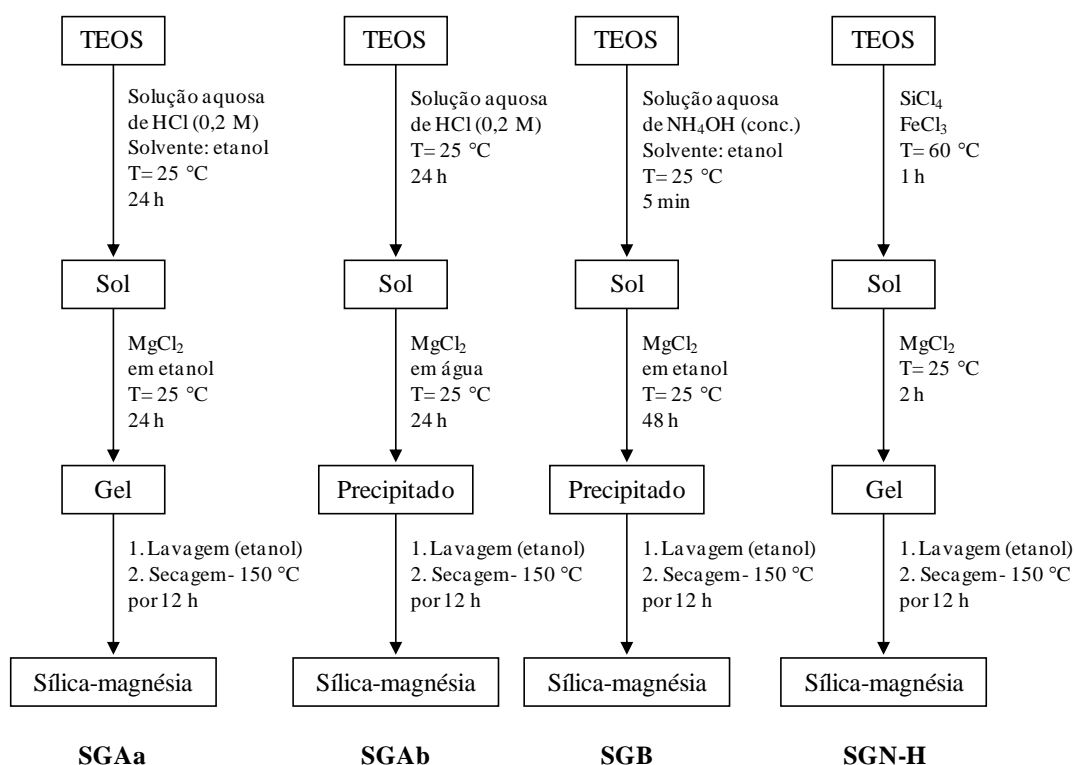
TEOS

Solução aquosa de HCl (0,2 M)
Solvente: etanol
T= 25 °C
24 h

Sol

$MgCl_2$
em etanol
T= 25 °C
24 h

Gel

1. Lavagem (etanol)
2. Secagem - 150 °C por 12 h

Sílica-magnésia

SGAa

TEOS

Solução aquosa de HCl (0,2 M)
T= 25 °C
24 h

Sol

$MgCl_2$
em água
T= 25 °C
24 h

Precipitado

1. Lavagem (etanol)
2. Secagem - 150 °C por 12 h

Sílica-magnésia

SGAb

TEOS

Solução aquosa de $NH_4OH$ (conc.)
Solvente: etanol
T= 25 °C
5 min

Sol

$MgCl_2$
em etanol
T= 25 °C
48 h

Precipitado

1. Lavagem (etanol)
2. Secagem - 150 °C por 12 h

Sílica-magnésia

SGB

TEOS

$SiCl_4$
$FeCl_3$
T= 60 °C
1 h

Sol

$MgCl_2$
T= 25 °C
2 h

Gel

1. Lavagem (etanol)
2. Secagem - 150 °C por 12 h

Sílica-magnésia

SGN-H